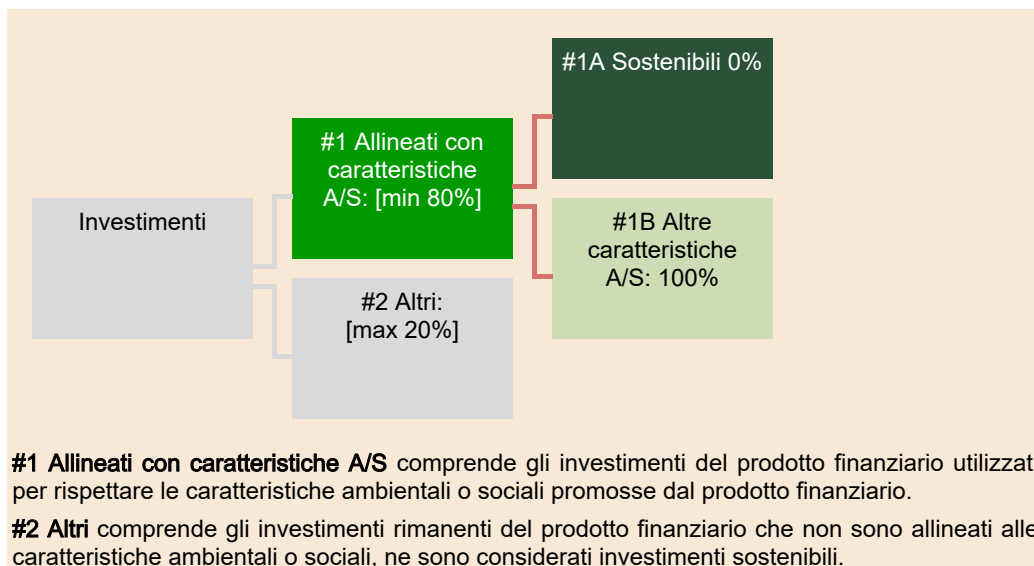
Investimenti

#1 Allineati con caratteristiche A/S: [min 80%]

#2 Altri: [max 20%]

#1A Sostenibili 0%

#1B Altre caratteristiche A/S: 100%

#1 Allineati con caratteristiche A/S comprende gli investimenti del prodotto finanziario utilizzat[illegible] per rispettare le caratteristiche ambientali o sociali promosse dal prodotto finanziario.

#2 Altri comprende gli investimenti rimanenti del prodotto finanziario che non sono allineati alle caratteristiche ambientali o sociali, ne sono considerati investimenti sostenibili.